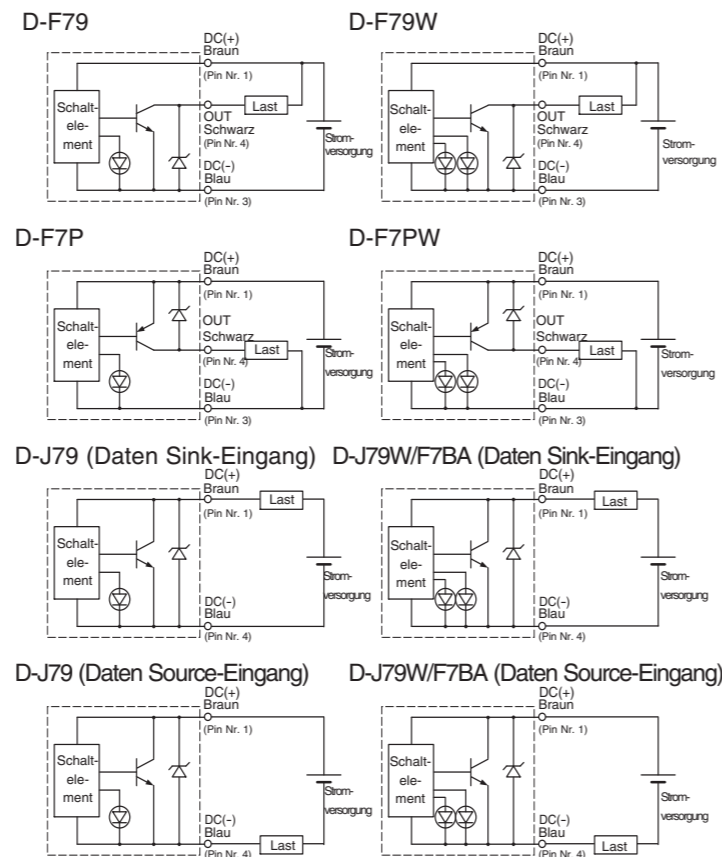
D-F79

DC(+)
Braun
(Pin Nr. 1)
Schaltelement
Last
OUT
Schwarz
(Pin Nr. 4)
DC(-)
Blau
(Pin Nr. 3)
Stromversorgung

D-F79W

DC(+)
Braun
(Pin Nr. 1)
Schaltelement
Last
OUT
Schwarz
(Pin Nr. 4)
DC(-)
Blau
(Pin Nr. 3)
Stromversorgung

D-F7P

DC(+)
Braun
(Pin Nr. 1)
Schaltelement
OUT
Schwarz
(Pin Nr. 4)
Last
DC(-)
Blau
(Pin Nr. 3)
Stromversorgung

D-F7PW

DC(+)
Braun
(Pin Nr. 1)
Schaltelement
OUT
Schwarz
(Pin Nr. 4)
Last
DC(-)
Blau
(Pin Nr. 3)
Stromversorgung

D-J79 (Daten Sink-Eingang)

DC(+)
Braun
(Pin Nr. 1)
Last
Schaltelement
Stromversorgung
DC(-)
Blau
(Pin Nr. 4)

D-J79W/F7BA (Daten Sink-Eingang)

DC(+)
Braun
(Pin Nr. 1)
Last
Schaltelement
Stromversorgung
DC(-)
Blau
(Pin Nr. 4)

D-J79 (Daten Source-Eingang)

DC(+)
Braun
(Pin Nr. 1)
Schaltelement
Stromversorgung
DC(-)
Blau
(Pin Nr. 4)
Last

D-J79W/F7BA (Daten Source-Eingang)

DC(+)
Braun
(Pin Nr. 1)
Schaltelement
Stromversorgung
DC(-)
Blau
(Pin Nr. 4)
Last